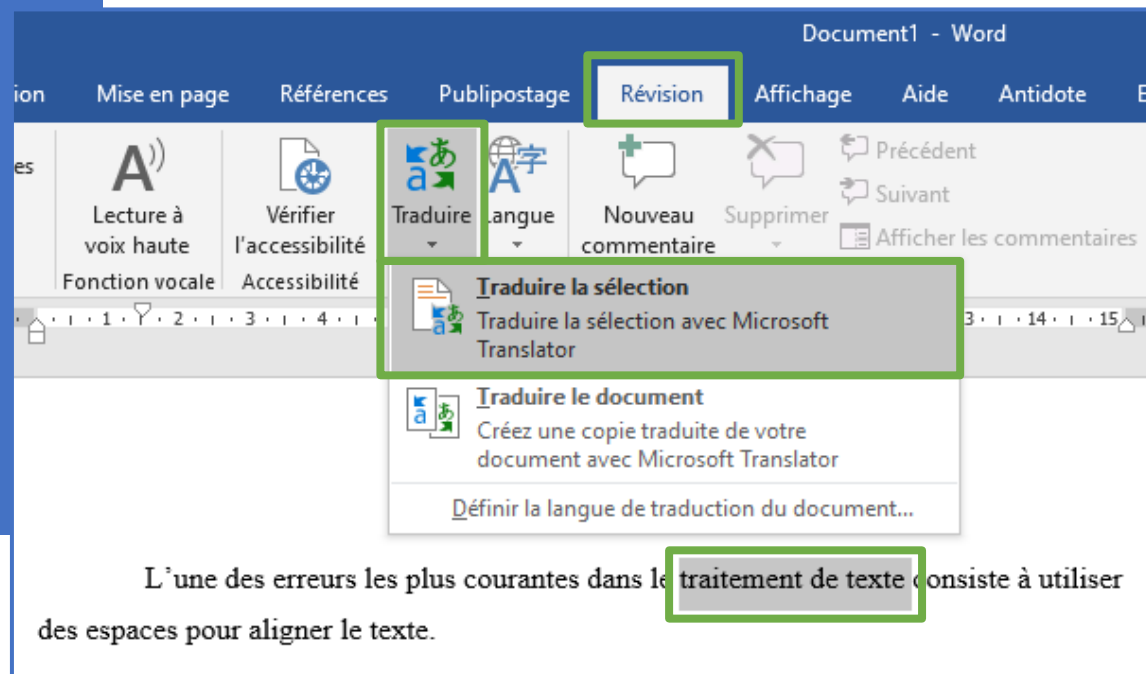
Document1 - Word

ion Mise en page Références Publipostage Révision Affichage Aide Antidote

es

Lecture à voix haute
Fonction vocale

Vérifier l'accessibilité
Accessibilité

Traduire

Langue

Nouveau commentaire

Supprimer

Précédent
Suivant
Afficher les commentaires

1 · 2 · 3 · 4 · 3 · 14 · 15

Traduire la sélection
Traduire la sélection avec Microsoft Translator

Traduire le document
Créez une copie traduite de votre document avec Microsoft Translator

Définir la langue de traduction du document...

L'une des erreurs les plus courantes dans le traitement de texte consiste à utiliser des espaces pour aligner le texte.